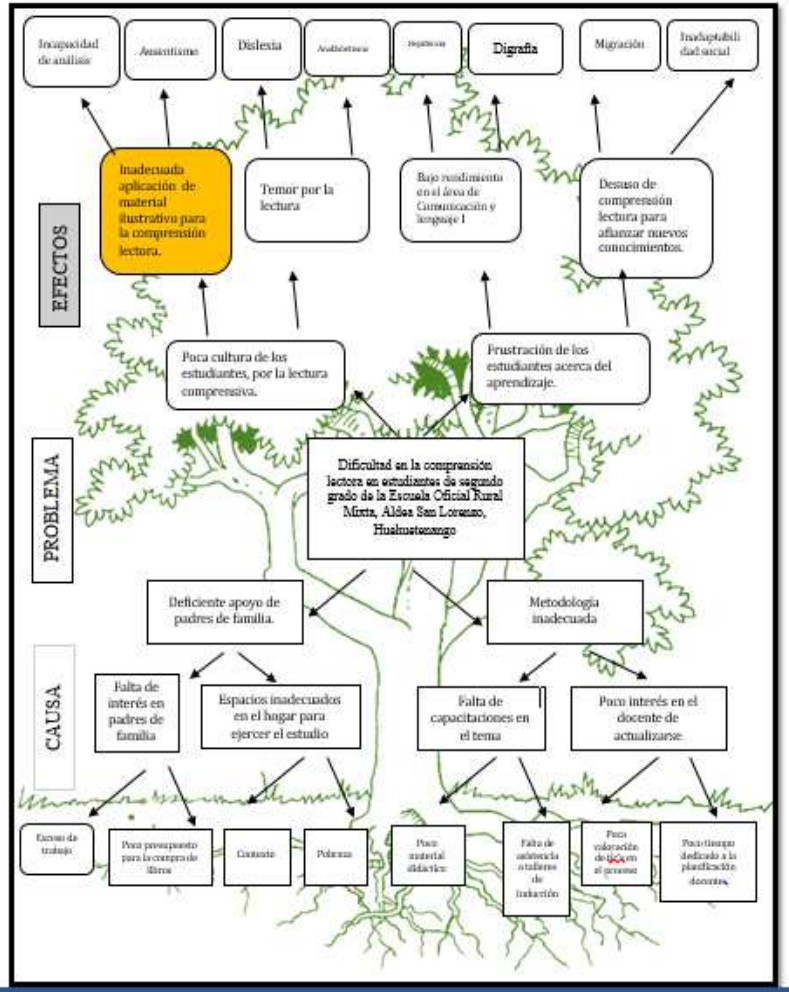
Incapacidad de análisis

Ausentismo

Dislexia

Analfabetismo

Repitencia

Digrafía

Migración

Inadaptabilidad social

Inadecuada aplicación de material ilustrativo para la comprensión lectora.

Temor por la lectura

Bajo rendimiento en el área de Comunicación y lenguaje I

Desuso de comprensión lectura para afianzar nuevos conocimientos.

EFECTOS

Poca cultura de los estudiantes, por la lectura comprensiva.

Frustración de los estudiantes acerca del aprendizaje.

PROBLEMA

Dificultad en la comprensión lectora en estudiantes de segundo grado de la Escuela Oficial Rural Mixta, Aldea San Lorenzo, Huehuetenango

Deficiente apoyo de padres de familia.

Metodología inadecuada

CAUSA

Falta de interés en padres de familia

Espacios inadecuados en el hogar para ejercer el estudio

Falta de capacitaciones en el tema

Poco interés en el docente de actualizarse.

Exceso de trabajo

Poco presupuesto para la compra de libros

Contexto

Pobreza

Poco material didáctico

Falta de asistencia a talleres de inducción

Poca valoración de tics en el proceso

Poco tiempo dedicado a la planificación docente.